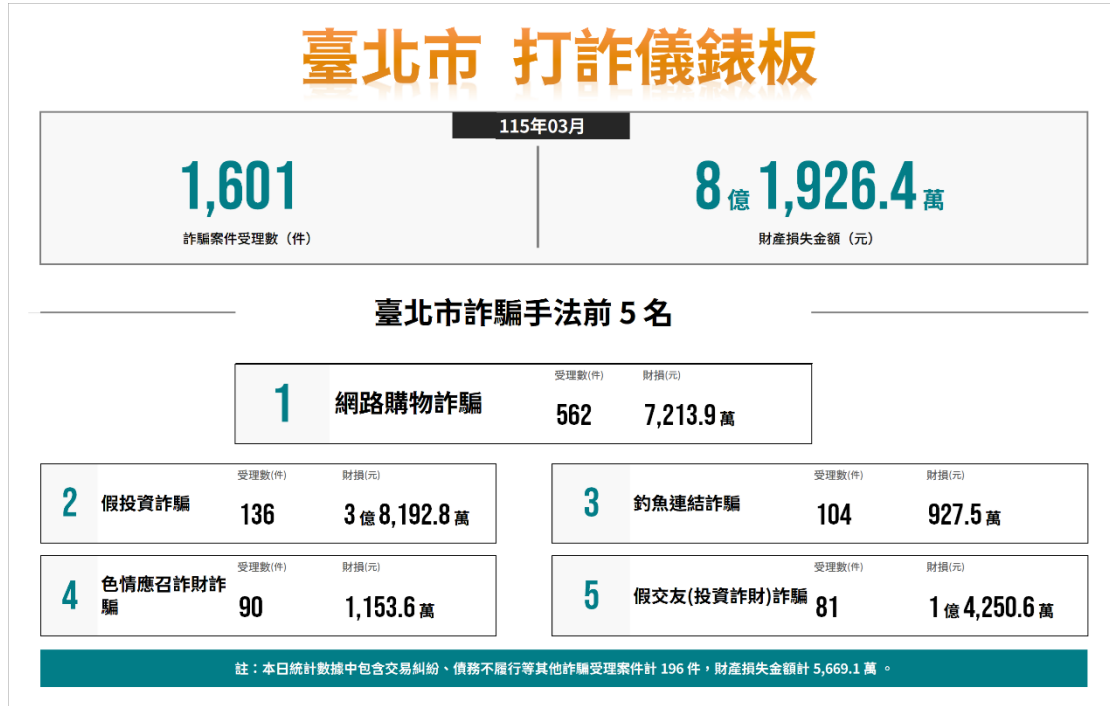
臺北市 打詐儀錶板

115年03月

1,601
詐騙案件受理數（件）

8億1,926.4萬
財產損失金額（元）

臺北市詐騙手法前5名

| 名次 | 手法 | 受理數(件) | 財損(元) |
|---|---|---|---|
| 1 | 網路購物詐騙 | 562 | 7,213.9萬 |
| 2 | 假投資詐騙 | 136 | 3億8,192.8萬 |
| 3 | 釣魚連結詐騙 | 104 | 927.5萬 |
| 4 | 色情應召詐財詐騙 | 90 | 1,153.6萬 |
| 5 | 假交友(投資詐財)詐騙 | 81 | 1億4,250.6萬 |

註：本日統計數據中包含交易糾紛、債務不履行等其他詐騙受理案件計196件，財產損失金額計5,669.1萬。